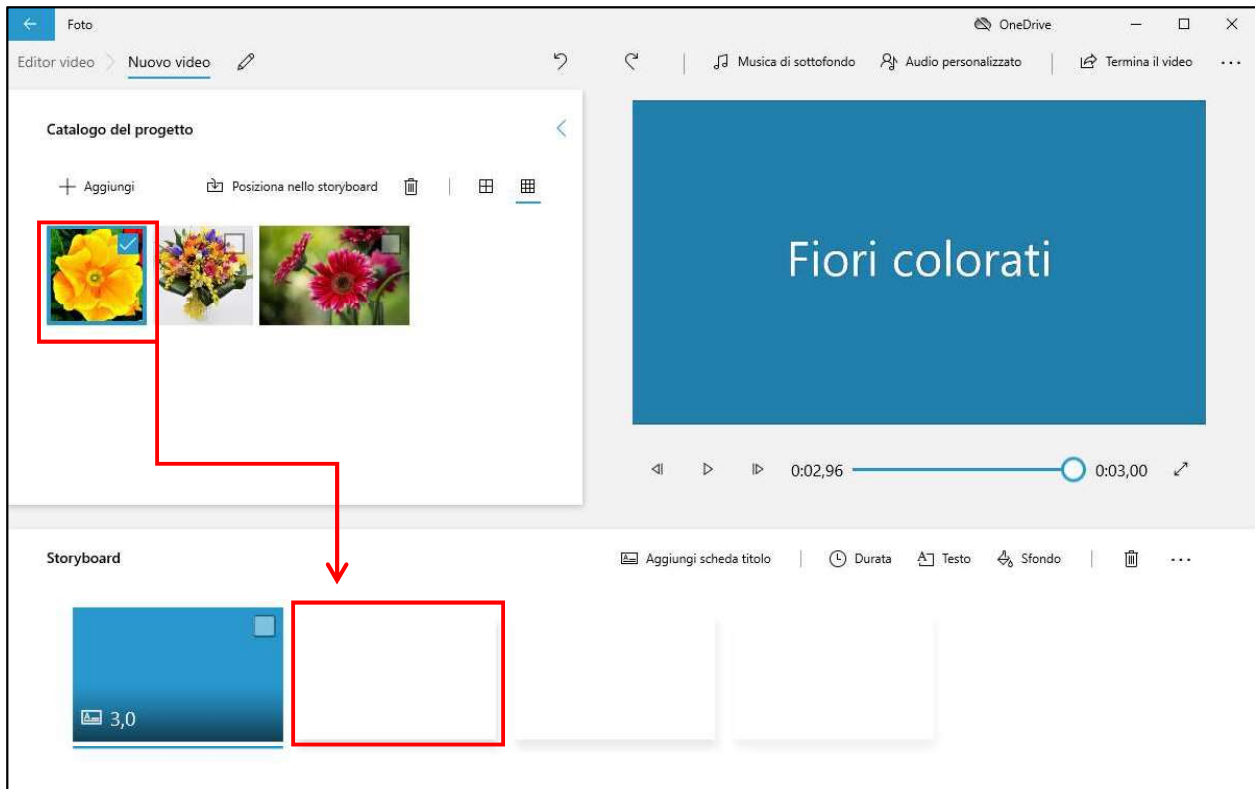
Foto

OneDrive

Editor video Nuovo video

Musica di sottofondo Audio personalizzato Termina il video ···

Catalogo del progetto

+ Aggiungi Posiziona nello storyboard

Fiori colorati

0:02,96 0:03,00

Storyboard

Aggiungi scheda titolo Durata Testo Sfondo ···

3,0